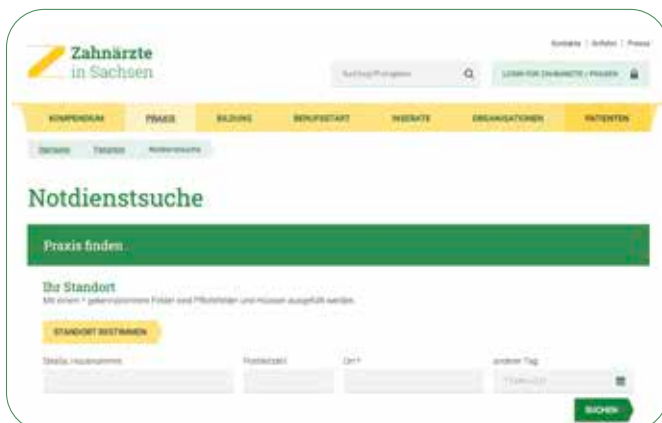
Kontakte | Anfahrt | Presse

Zahnärzte
in Sachsen

Suchbegriff eingeben

LOGIN FÜR ZAHNÄRZTE / PRAXEN

KOMPENDIUM PRAXIS BILDUNG BERUFSSTART INSERATE ORGANISATIONEN PATIENTEN

Startseite Patienten Notdienstsuche

Notdienstsuche

Praxis finden

Ihr Standort
Mit einem * gekennzeichnete Felder sind Pflichtfelder und müssen ausgefüllt werden.

STANDORT BESTIMMEN

Straße, Hausnummer Postleitzahl Ort * anderer Tag

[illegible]

SUCHEN